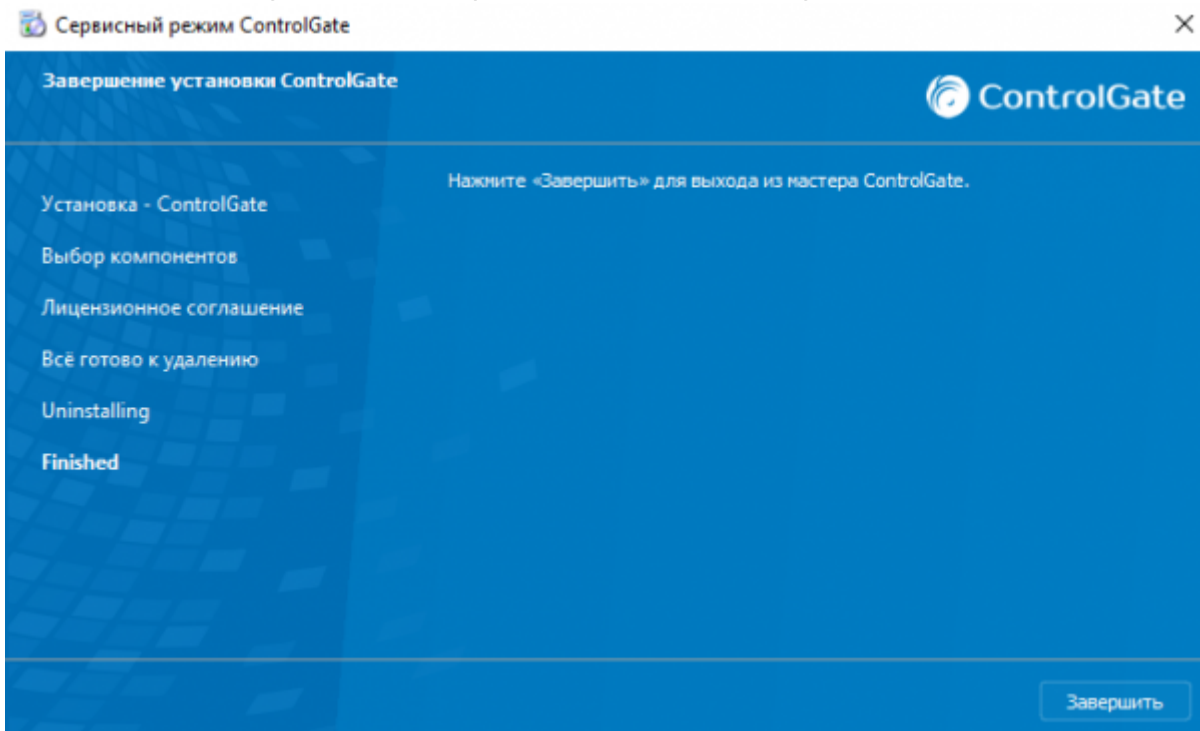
Сервисный режим ControlGate

Завершение установки ControlGate

ControlGate

Установка - ControlGate

Выбор компонентов

Лицензионное соглашение

Всё готово к удалению

Uninstalling

Finished

Нажмите «Завершить» для выхода из мастера ControlGate.

Завершить